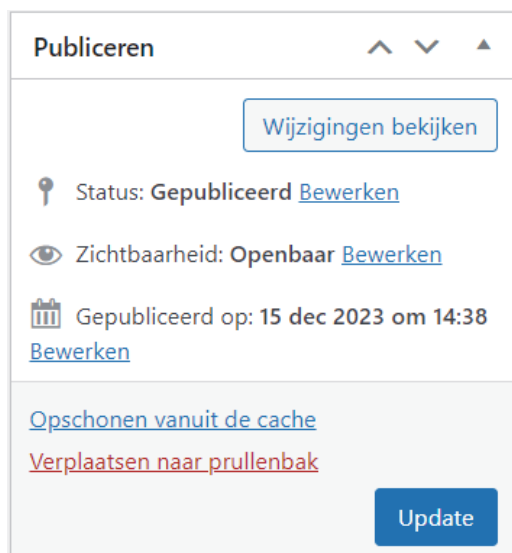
Publiceren

Wijzigingen bekijken

Status: Gepubliceerd Bewerken

Zichtbaarheid: Openbaar Bewerken

Gepubliceerd op: 15 dec 2023 om 14:38 Bewerken

Opschonen vanuit de cache

Verplaatsen naar prullenbak

Update